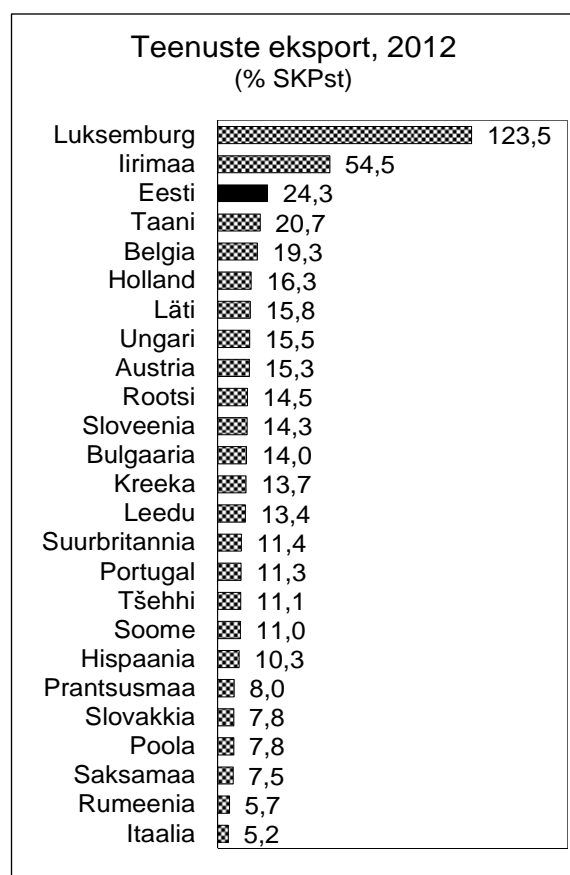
Teenuste eksport, 2012
(% SKPst)

| Riik | % |
|---|---|
| Luksemburg | 123,5 |
| Iirimaa | 54,5 |
| Eesti | 24,3 |
| Taani | 20,7 |
| Belgia | 19,3 |
| Holland | 16,3 |
| Läti | 15,8 |
| Ungari | 15,5 |
| Austria | 15,3 |
| Rootsi | 14,5 |
| Sloveenia | 14,3 |
| Bulgaaria | 14,0 |
| Kreeka | 13,7 |
| Leedu | 13,4 |
| Suurbritannia | 11,4 |
| Portugal | 11,3 |
| Tšehhi | 11,1 |
| Soome | 11,0 |
| Hispaania | 10,3 |
| Prantsusmaa | 8,0 |
| Slovakkia | 7,8 |
| Poola | 7,8 |
| Saksamaa | 7,5 |
| Rumeenia | 5,7 |
| Itaalia | 5,2 |